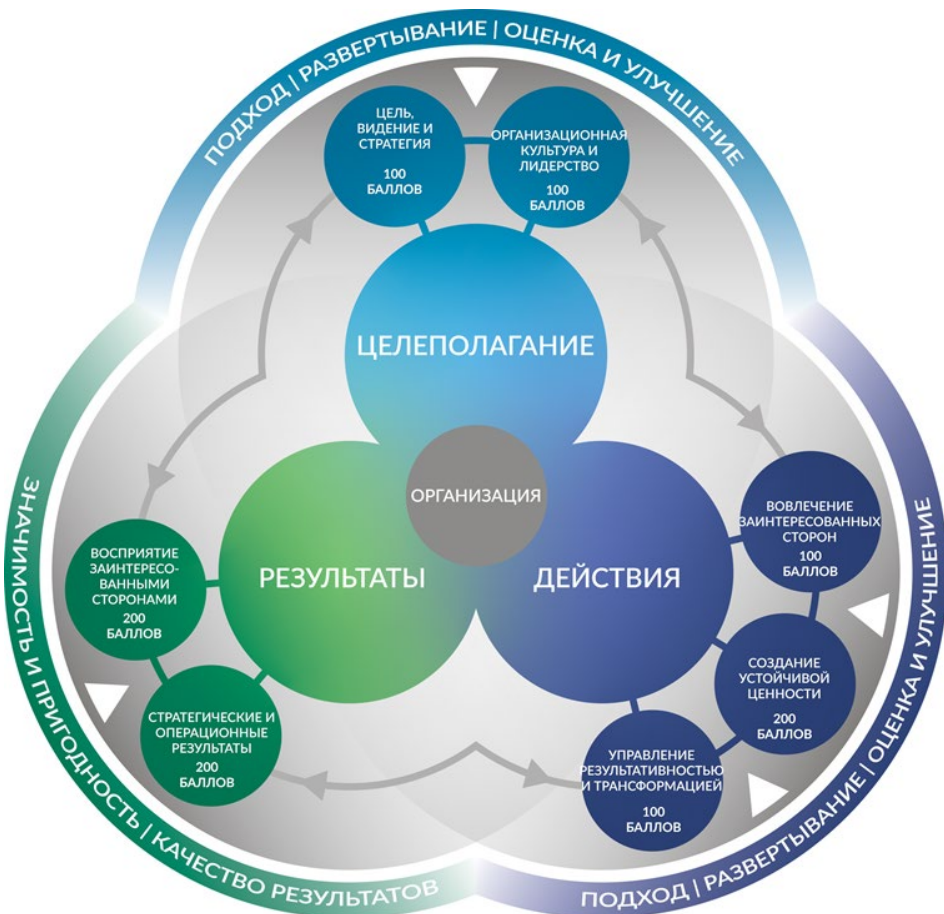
ПОДХОД | РАЗВЕРТЫВАНИЕ | ОЦЕНКА И УЛУЧШЕНИЕ

ЦЕЛЬ, ВИДЕНИЕ И СТРАТЕГИЯ
100 БАЛЛОВ

ОРГАНИЗАЦИОННАЯ КУЛЬТУРА И ЛИДЕРСТВО
100 БАЛЛОВ

ЦЕЛЕПОЛАГАНИЕ

ОРГАНИЗАЦИЯ

РЕЗУЛЬТАТЫ

ДЕЙСТВИЯ

ВОВЛЕЧЕНИЕ ЗАИНТЕРЕСОВАННЫХ СТОРОН
100 БАЛЛОВ

СОЗДАНИЕ УСТОЙЧИВОЙ ЦЕННОСТИ
200 БАЛЛОВ

УПРАВЛЕНИЕ РЕЗУЛЬТАТИВНОСТЬЮ И ТРАНСФОРМАЦИЕЙ
100 БАЛЛОВ

ВОСПРИЯТИЕ ЗАИНТЕРЕСОВАННЫМИ СТОРОНАМИ
200 БАЛЛОВ

СТРАТЕГИЧЕСКИЕ И ОПЕРАЦИОННЫЕ РЕЗУЛЬТАТЫ
200 БАЛЛОВ

ЗНАЧИМОСТЬ И ПРИГОДНОСТЬ | КАЧЕСТВО РЕЗУЛЬТАТОВ

ПОДХОД | РАЗВЕРТЫВАНИЕ | ОЦЕНКА И УЛУЧШЕНИЕ